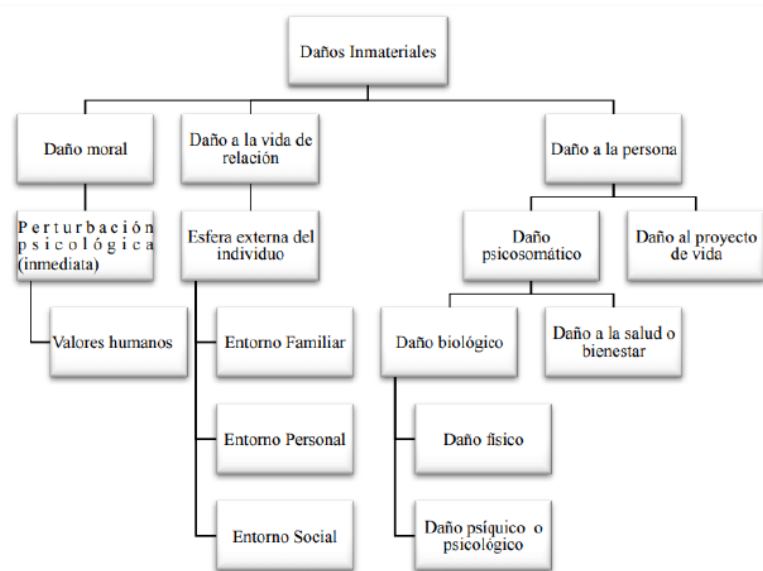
Daños Inmateriales

Daño moral

Perturbación psicológica (inmediata)

Valores humanos

Daño a la vida de relación

Esfera externa del individuo

Entorno Familiar

Entorno Personal

Entorno Social

Daño a la persona

Daño psicosomático

Daño al proyecto de vida

Daño biológico

Daño a la salud o bienestar

Daño físico

Daño psíquico o psicológico